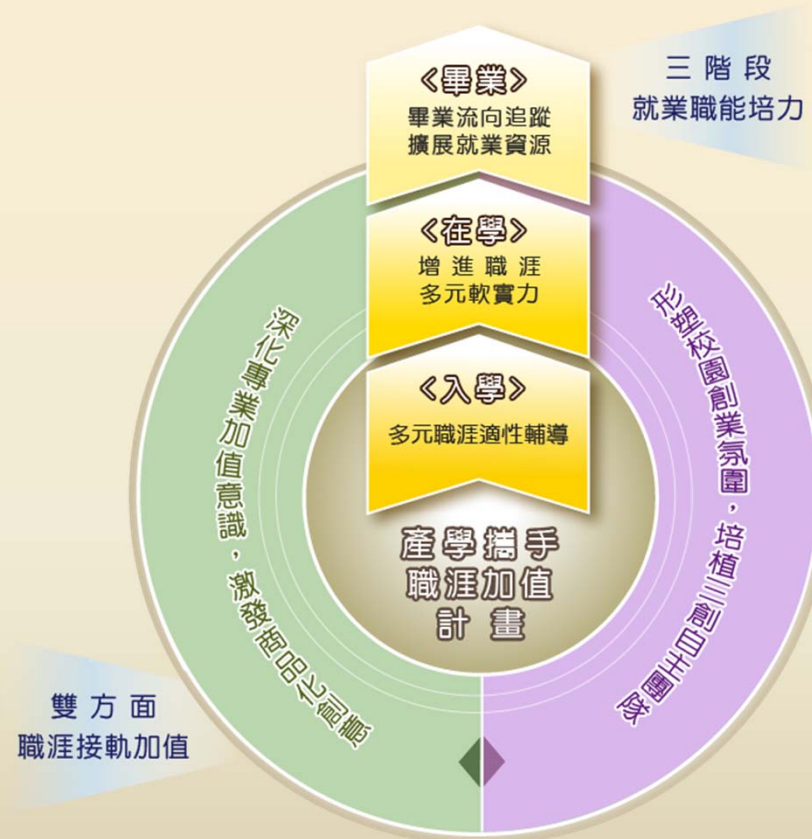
三階段
就業職能培力

<畢業>
畢業流向追蹤
擴展就業資源

<在學>
增進職涯
多元軟實力

<入學>
多元職涯適性輔導

產學攜手
職涯加值
計畫

深化專業加值意識，激發商品化創意

形塑校園創業氛圍，培植三創自主團隊

雙方面
職涯接軌加值